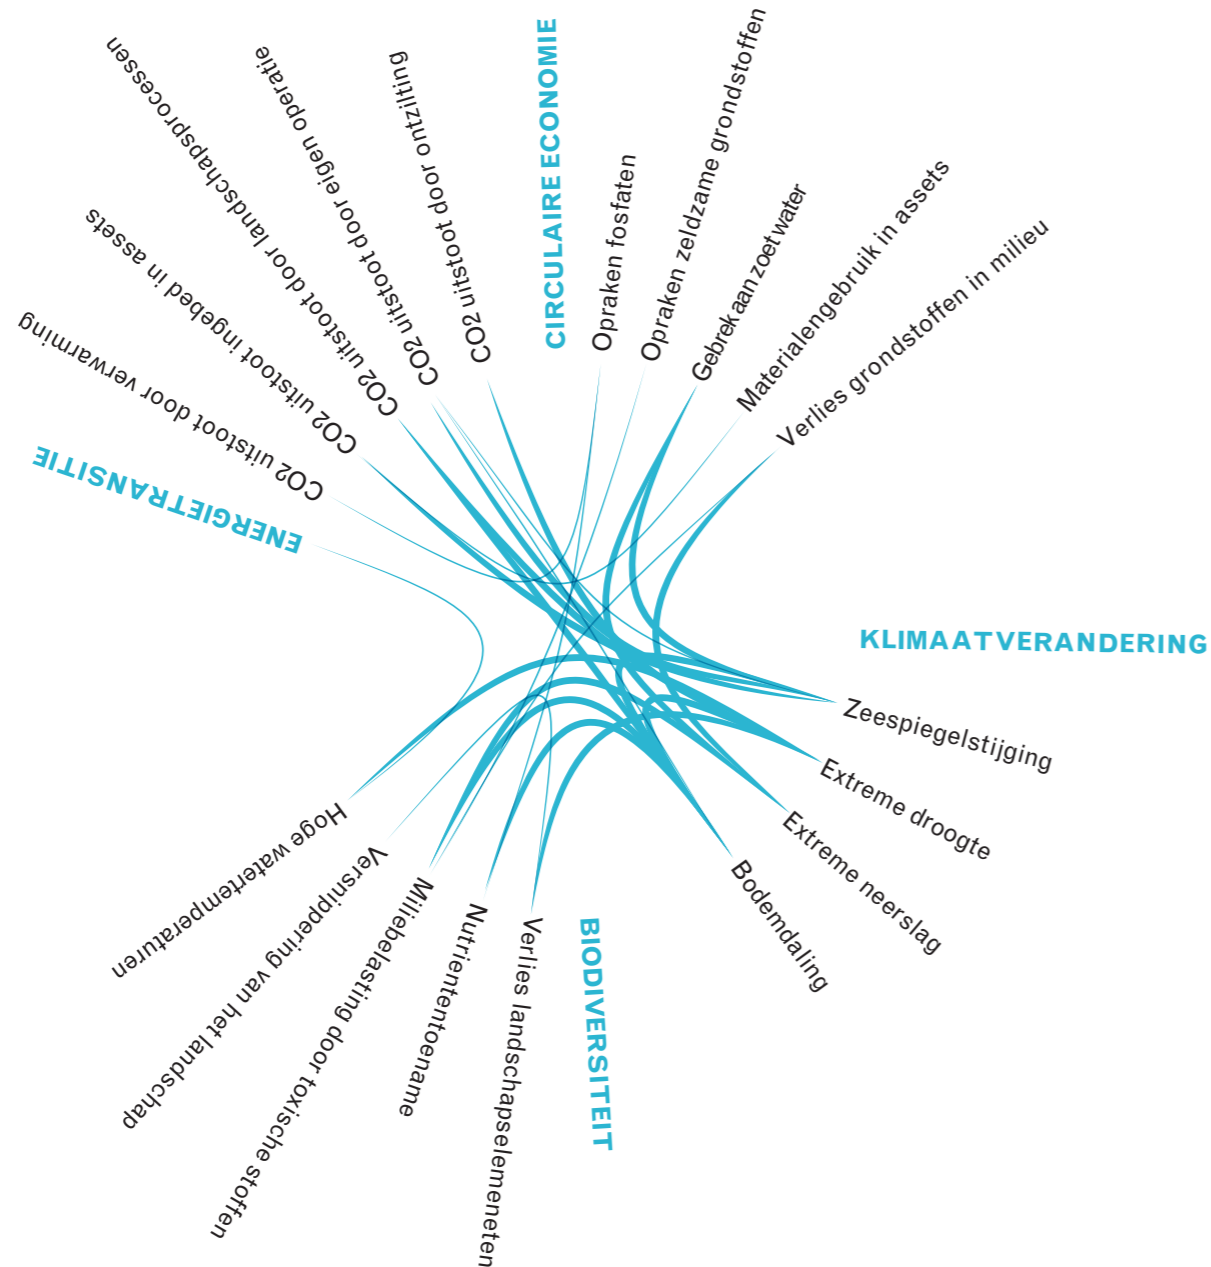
CIRCULAIRE ECONOMIE

Opraken fosfaten

Opraken zeldzame grondstoffen

Gebrek aan zoet water

Materialengebruik in assets

Verlies grondstoffen in milieu

KLIMAATVERANDERING

Zeespiegelstijging

Extreme droogte

Extreme neerslag

Bodemdaling

BIODIVERSITEIT

Verlies landschapselemeneten

Nutriëntentoename

Milieubelasting door toxische stoffen

Versnippering van het landschap

Hoge watertemperaturen

ENERGIETRANSITIE

CO2 uitstoot door verwarming

CO2 uitstoot ingebed in assets

CO2 uitstoot door landschapsprocessen

CO2 uitstoot door eigen operatie

CO2 uitstoot door ontzilting